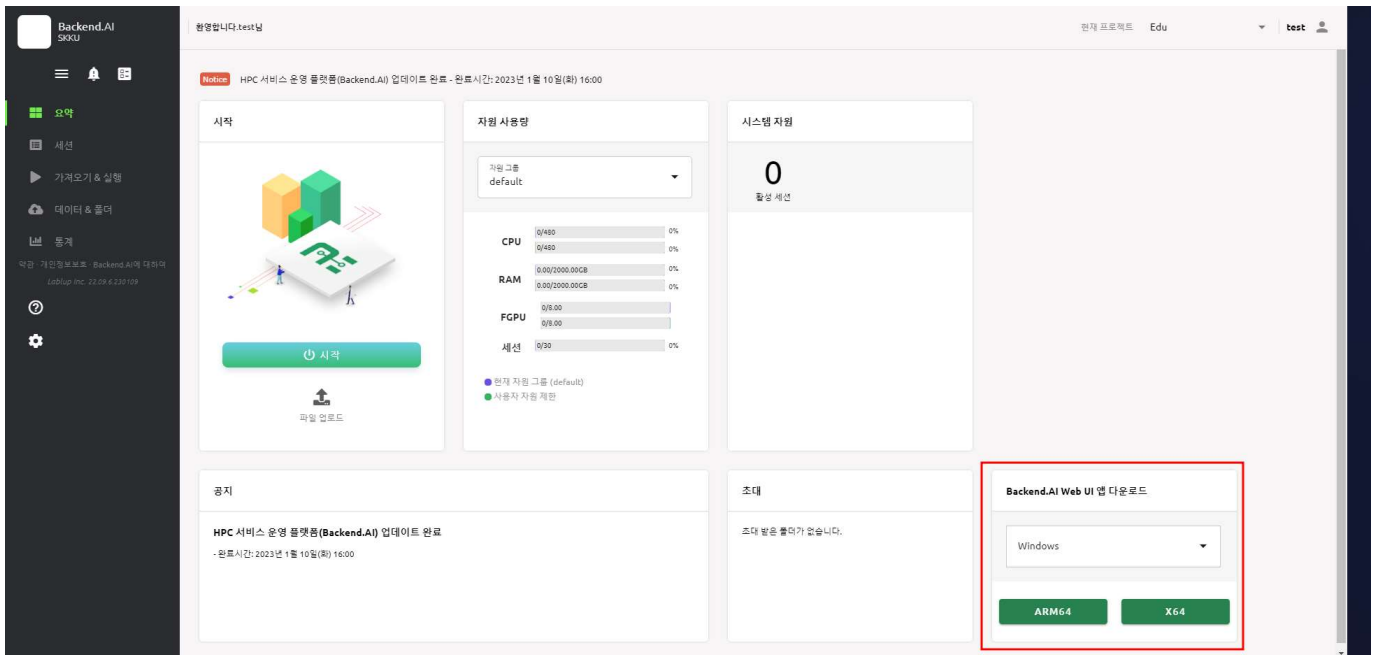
Backend.AI
SKKU

요약
세션
가져오기 & 실행
데이터 & 폴더
통계
약관 · 개인정보보호 · Backend.AI에 대하여
Lablup Inc. 22.09.6.230109

환영합니다.test님

현재 프로젝트 Edu

test

Notice HPC 서비스 운영 플랫폼(Backend.AI) 업데이트 완료 - 완료시간: 2023년 1월 10일(화) 16:00

시작

시작

파일 업로드

자원 사용량

자원 그룹
default

CPU 0/480 0% 0/480 0%
RAM 0.00/2000.00GB 0% 0.00/2000.00GB 0%
FGPU 0/8.00 0/8.00
세션 0/30 0%

현재 자원 그룹 (default)
사용자 자원 제한

시스템 자원

0
활성 세션

공지

HPC 서비스 운영 플랫폼(Backend.AI) 업데이트 완료

- 완료시간: 2023년 1월 10일(화) 16:00

초대

초대 받은 폴더가 없습니다.

Backend.AI Web UI 앱 다운로드

Windows

ARM64

X64